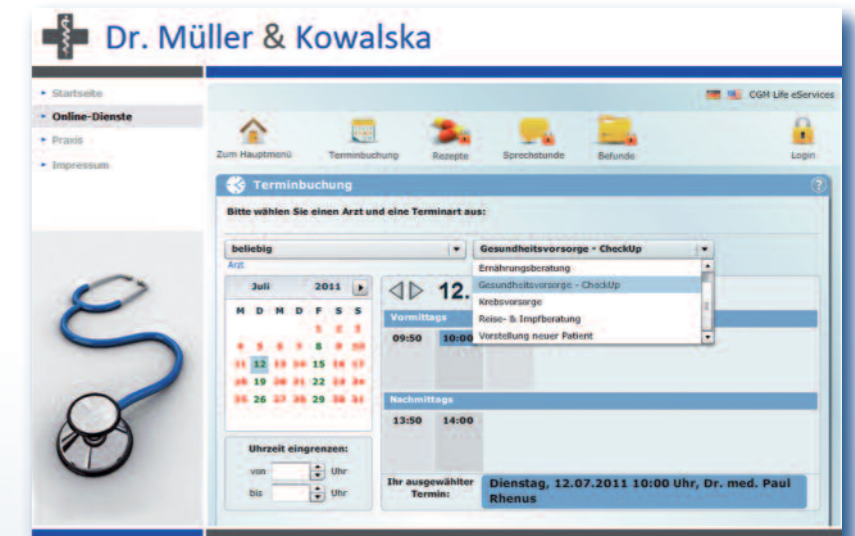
Dr. Müller & Kowalska

Startseite
Online-Dienste
Praxis
Impressum

CGM Life eServices

Zum Hauptmenü
Terminbuchung
Rezepte
Sprechstunde
Befunde
Login

Terminbuchung

Bitte wählen Sie einen Arzt und eine Terminart aus:

beliebig
Arzt

Gesundheitsvorsorge - CheckUp
Ernährungsberatung
Gesundheitsvorsorge - CheckUp
Krebsvorsorge
Reise- & Impfberatung
Vorstellung neuer Patient

Juli 2011

| M | D | M | D | F | S | S |
|---|---|---|---|---|---|---|
| | | | | 1 | 2 | 3 |
| 4 | 5 | 6 | 7 | 8 | 9 | 10 |
| 11 | 12 | 13 | 14 | 15 | 16 | 17 |
| 18 | 19 | 20 | 21 | 22 | 23 | 24 |
| 25 | 26 | 27 | 28 | 29 | 30 | 31 |

Uhrzeit eingrenzen:
von Uhr
bis Uhr

12.

Vormittags
09:50 10:00

Nachmittags
13:50 14:00

Ihr ausgewählter Termin:
Dienstag, 12.07.2011 10:00 Uhr, Dr. med. Paul Rhenus